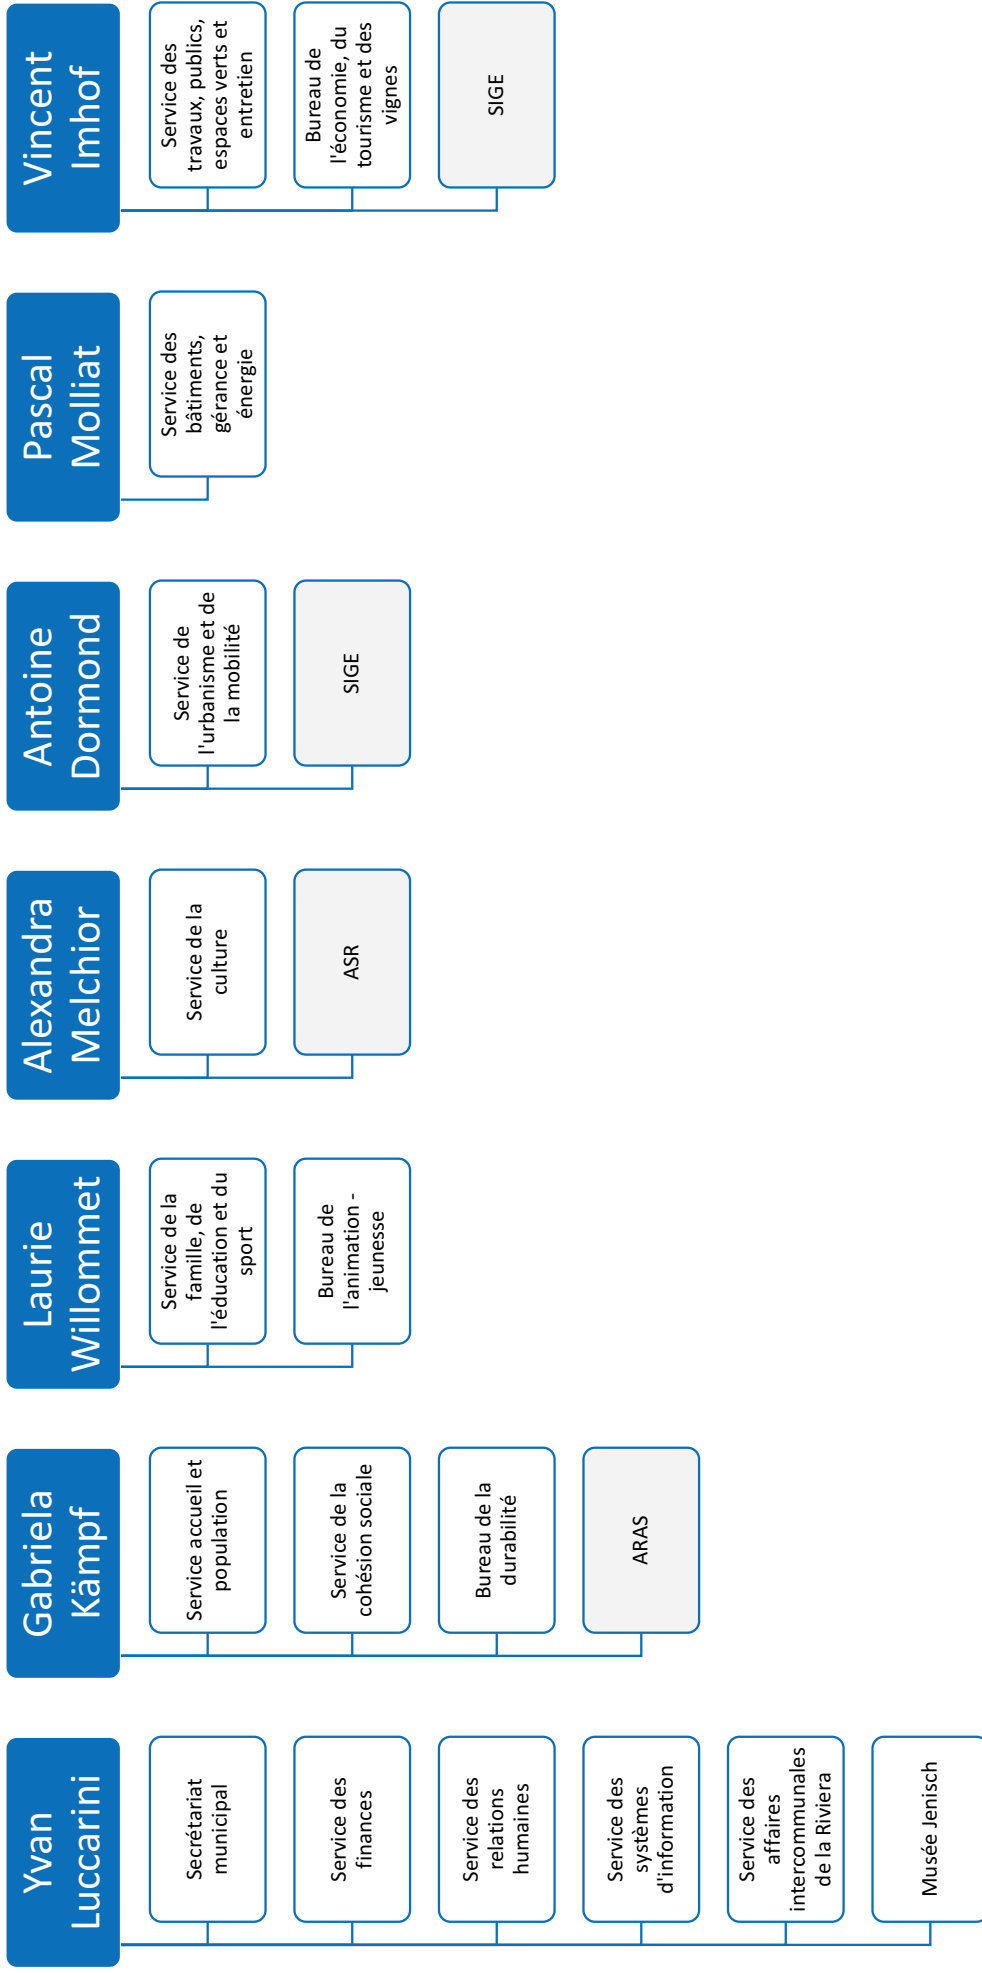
Yvan Luccarini

Secrétariat municipal

Service des finances

Service des relations humaines

Service des systèmes d'information

Service des affaires intercommunales de la Riviera

Musée Jenisch

Gabriela Kämpf

Service accueil et population

Service de la cohésion sociale

Bureau de la durabilité

ARAS

Laurie Willommet

Service de la famille, de l'éducation et du sport

Bureau de l'animation - jeunesse

Alexandra Melchior

Service de la culture

ASR

Antoine Dormond

Service de l'urbanisme et de la mobilité

SIGE

Pascal Molliat

Service des bâtiments, gérance et énergie

Vincent Imhof

Service des travaux, publics, espaces verts et entretien

Bureau de l'économie, du tourisme et des vignes

SIGE